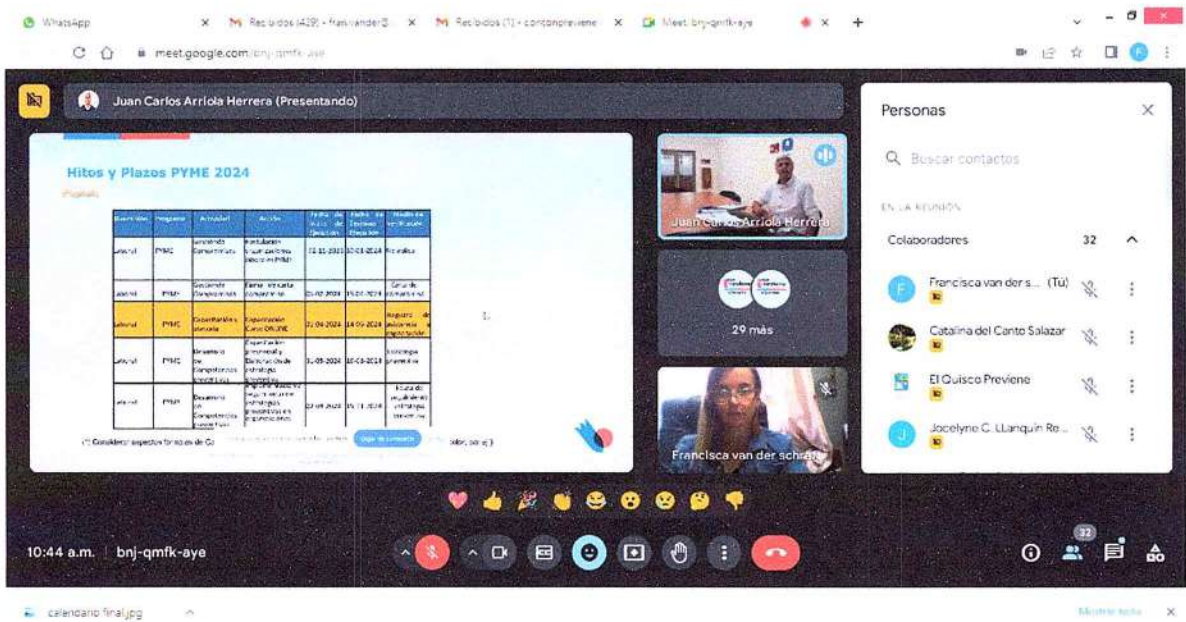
WhatsApp × Recibidos (429) - franvanderS... × Recibidos (1) - contconprevene × Meet: bnj-qmfk-aye × +

meet.google.com/bnj-qmfk-aye

Juan Carlos Arriola Herrera (Presentando)

Hitos y Plazos PYME 2024

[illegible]

| Dirección | Programa | Actividad | Acción | Fecha de inicio de Ejecución | Fecha de Término Ejecución | Medio de verificación |
|---|---|---|---|---|---|---|
| Laboral | PYME | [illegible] | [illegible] | 01-11-2023 | 30-01-2024 | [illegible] |
| Laboral | PYME | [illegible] | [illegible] | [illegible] | 15-01-2024 | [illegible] |
| Laboral | PYME | Capacitación y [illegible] | Capacitación Curso ONLINE | 02-04-2024 | 14-09-2024 | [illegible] |
| Laboral | PYME | Desarrollo de Competencias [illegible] | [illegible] | 01-05-2024 | 30-05-2024 | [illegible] |
| Laboral | PYME | Desarrollo de Competencias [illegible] | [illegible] | 02-04-2024 | 15-11-2024 | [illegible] |

(*) Considerar aspectos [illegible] de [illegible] Dejar de presentar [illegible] color, borde)

Juan Carlos Arriola Herrera

29 más

Francisca van der schraft

Personas

Buscar contactos

EN LA REUNIÓN

Colaboradores 32

Francisca van der s... (Tú)

Catalina del Canto Salazar

El Quisco Previene

Jocelyne C. Llanquin Re...

10:44 a.m. | bnj-qmfk-aye

32

calendario final.jpg

Mostrar todo ×